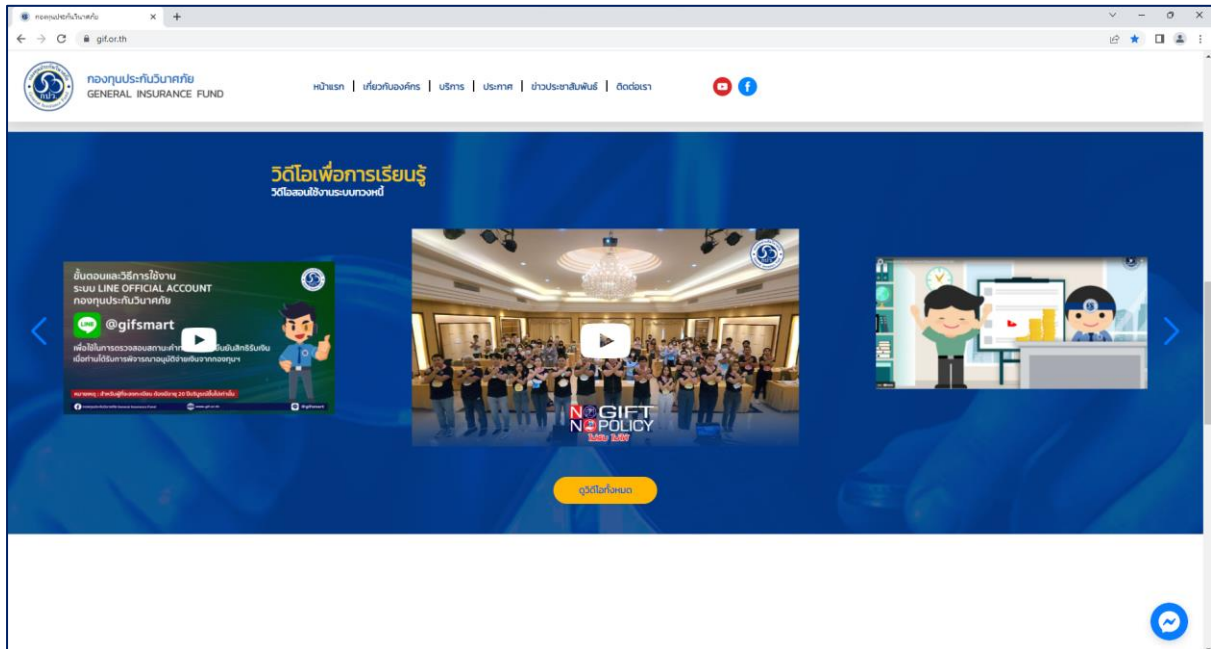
กองทุนประกันวินาศภัย ×

gif.or.th

กองทุนประกันวินาศภัย
GENERAL INSURANCE FUND

หน้าแรก | เกี่ยวกับองค์กร | บริการ | ประกาศ | ข่าวประชาสัมพันธ์ | ติดต่อเรา

วีดีโอเพื่อการเรียนรู้
วีดีโอสอนใช้งานระบบทวงหนี้

ขั้นตอนและวิธีการใช้งาน
ระบบ LINE OFFICIAL ACCOUNT
กองทุนประกันวินาศภัย

@gifsmart

เพื่อใช้ในการตรวจสอบสถานะคำทวง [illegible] ยื่นขอรับสิทธิรับเงิน
เพื่อท่านได้รับการพิจารณาอนุมัติจ่ายเงินจากกองทุนฯ

หมายเหตุ : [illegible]

NO GIFT
NO POLICY

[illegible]

ดูวีดีโอทั้งหมด